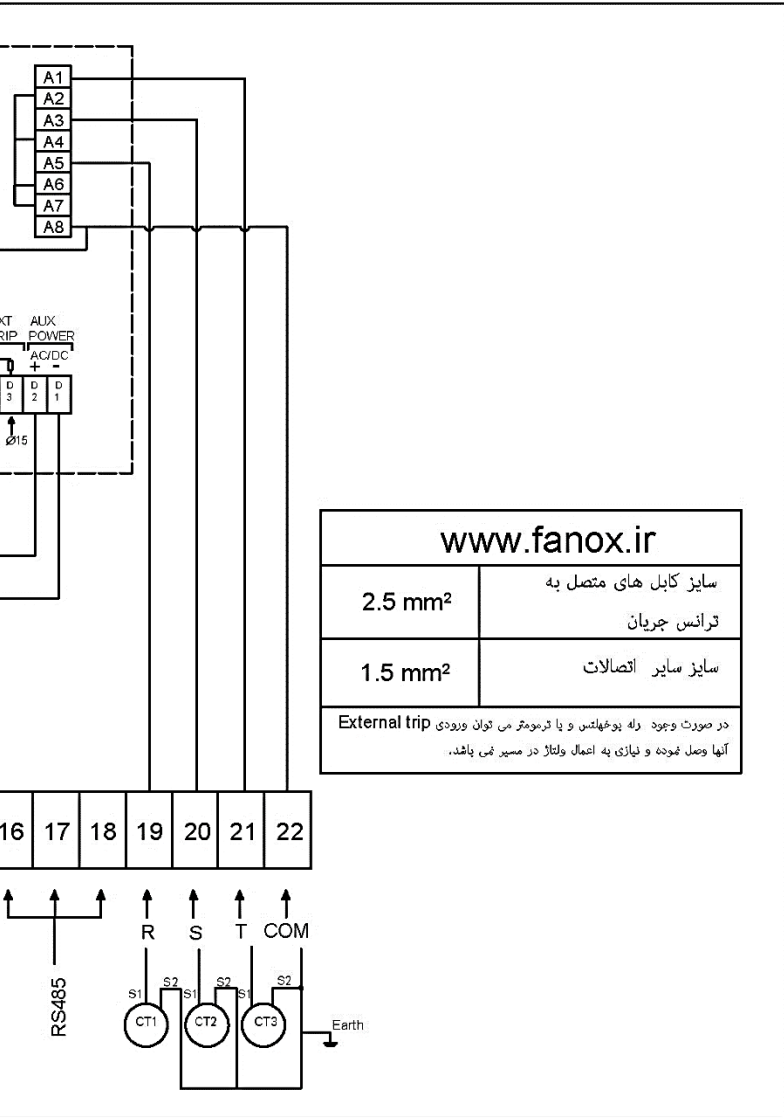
A1
A2
A3
A4
A5
A6
A7
A8

XT
RIP

AUX
POWER
AC/DC
+ -

D 3
D 2
D 1

Ø15

www.fanox.ir

| $2.5\ mm^2$ | سایز کابل های متصل به ترانس جریان |
|---|---|
| $1.5\ mm^2$ | سایز سایر اتصالات |

در صورت وجود رله بوخهلتس و یا ترمومتر می توان ورودی External trip آنها وصل نموده و نیازی به اعمال ولتاژ در مسیر نمی باشد.

16 17 18 19 20 21 22

RS485

R S T COM

S1 S2 S1 S2 S1 S2

CT1 CT2 CT3

Earth